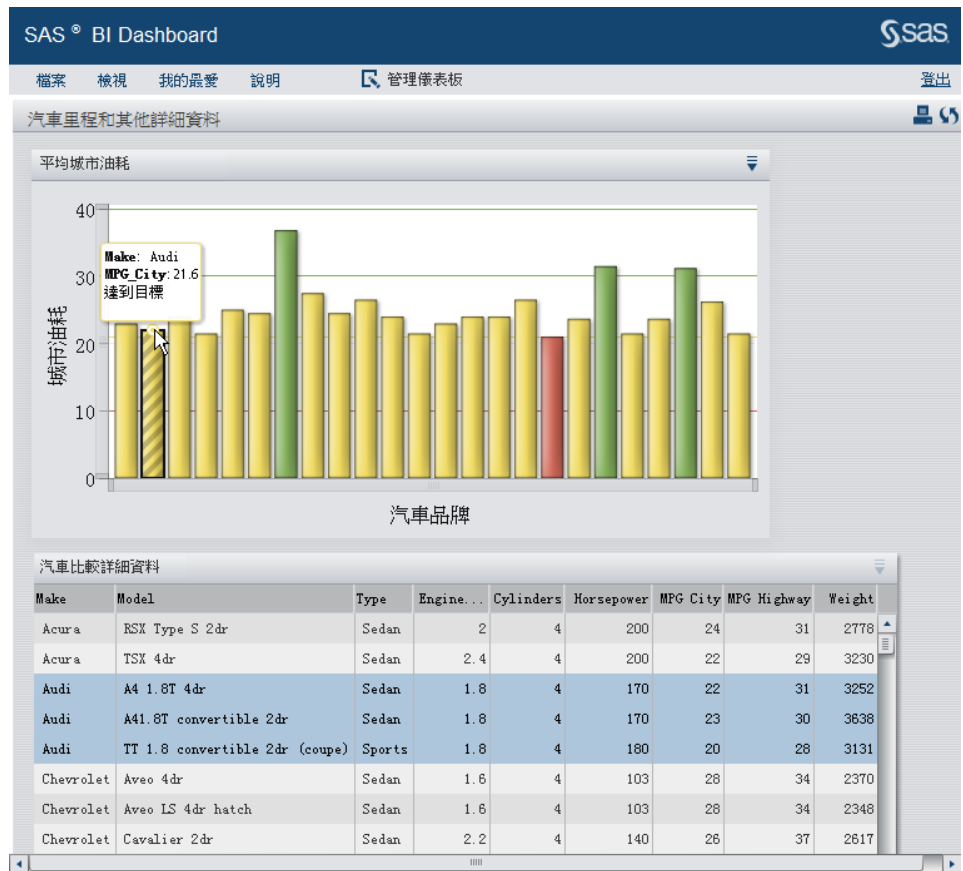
SAS ® BI Dashboard

sas

檔案 檢視 我的最愛 說明 管理儀表板 登出

汽車里程和其他詳細資料

平均城市油耗

Make: Audi
MPG_City: 21.6
達到目標

40
30
20
10
0

城市油耗

汽車品牌

汽車比較詳細資料

| Make | Model | Type | Engine... | Cylinders | Horsepower | MPG City | MPG Highway | Weight |
|---|---|---|---|---|---|---|---|---|
| Acura | RSX Type S 2dr | Sedan | 2 | 4 | 200 | 24 | 31 | 2778 |
| Acura | TSX 4dr | Sedan | 2.4 | 4 | 200 | 22 | 29 | 3230 |
| Audi | A4 1.8T 4dr | Sedan | 1.8 | 4 | 170 | 22 | 31 | 3252 |
| Audi | A41.8T convertible 2dr | Sedan | 1.8 | 4 | 170 | 23 | 30 | 3638 |
| Audi | TT 1.8 convertible 2dr (coupe) | Sports | 1.8 | 4 | 180 | 20 | 28 | 3131 |
| Chevrolet | Aveo 4dr | Sedan | 1.6 | 4 | 103 | 28 | 34 | 2370 |
| Chevrolet | Aveo LS 4dr hatch | Sedan | 1.6 | 4 | 103 | 28 | 34 | 2348 |
| Chevrolet | Cavalier 2dr | Sedan | 2.2 | 4 | 140 | 26 | 37 | 2617 |